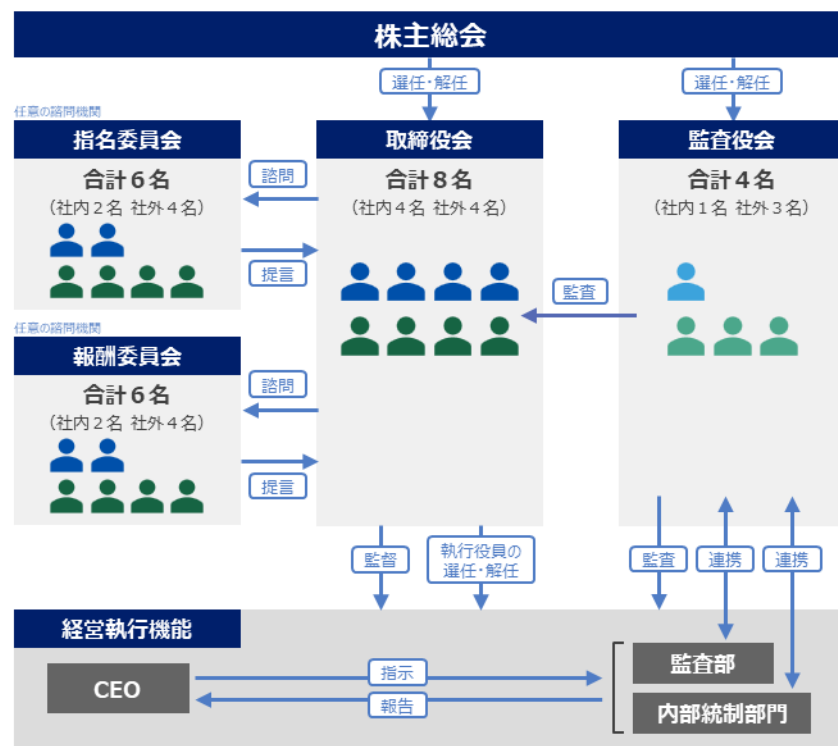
株主総会

選任・解任

選任・解任

任意の諮問機関

指名委員会

合計６名

（社内２名 社外４名）

諮問

提言

取締役会

合計８名

（社内４名 社外４名）

監査役会

合計４名

（社内１名 社外３名）

監査

任意の諮問機関

報酬委員会

合計６名

（社内２名 社外４名）

諮問

提言

監督

執行役員の選任・解任

監査

連携

連携

経営執行機能

CEO

指示

報告

監査部

内部統制部門